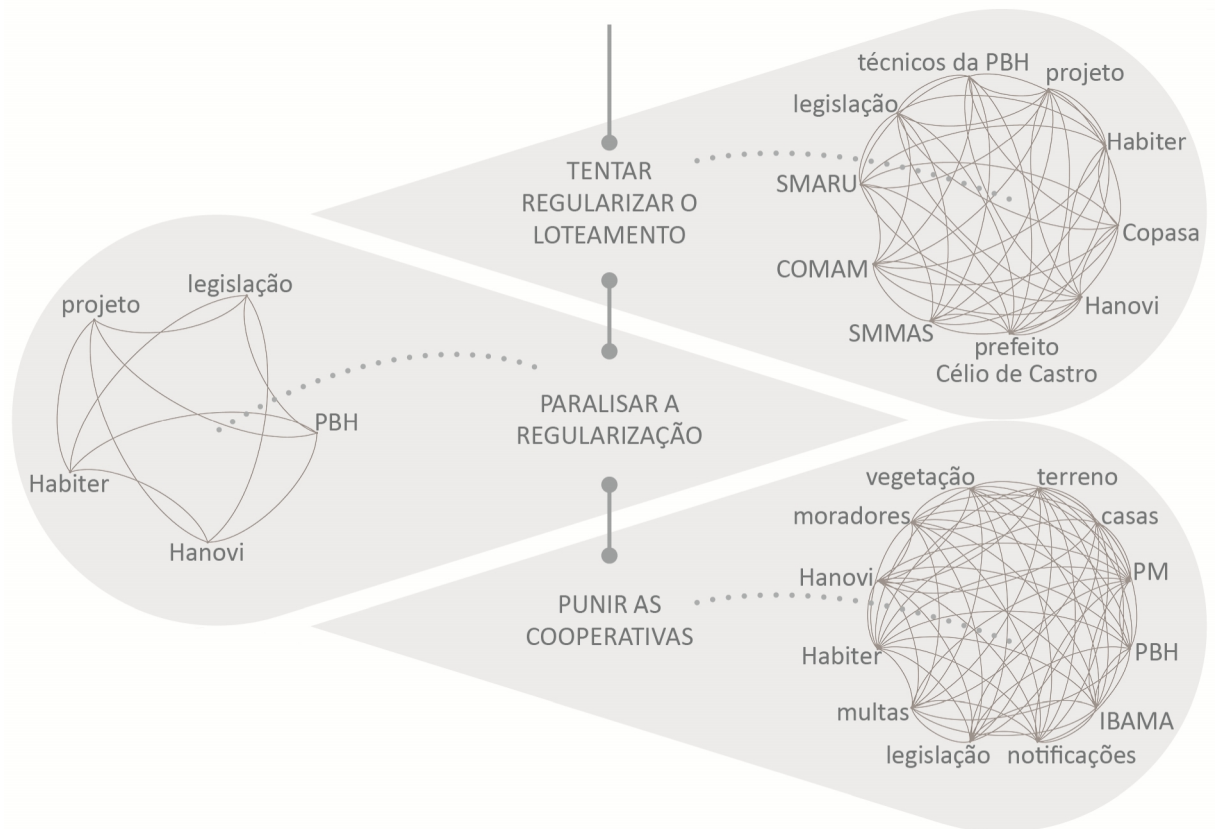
TENTAR REGULARIZAR O LOTEAMENTO

técnicos da PBH
projeto
legislação
Habiter
SMARU
Copasa
COMAM
Hanovi
SMMAS
prefeito Célio de Castro

projeto
legislação
PBH
Habiter
Hanovi

PARALISAR A REGULARIZAÇÃO

PUNIR AS COOPERATIVAS

vegetação
terreno
moradores
casas
Hanovi
PM
Habiter
PBH
multas
IBAMA
legislação
notificações